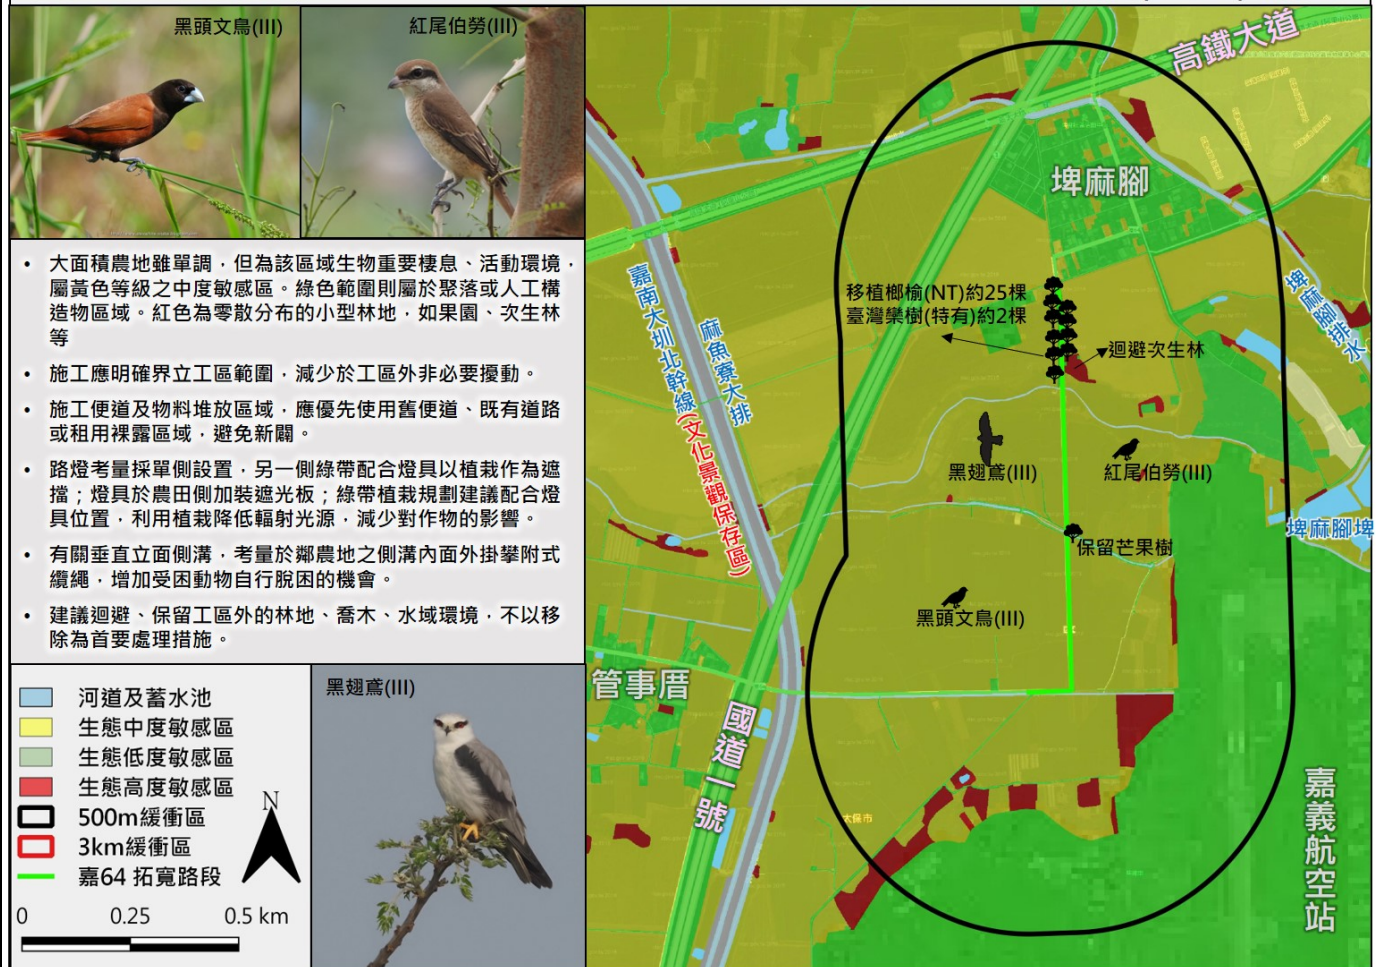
黑頭文鳥(III)

紅尾伯勞(III)

• 大面積農地雖單調，但為該區域生物重要棲息、活動環境，屬黃色等級之中度敏感區。綠色範圍則屬於聚落或人工構造物區域。紅色為零散分布的小型林地，如果園、次生林等

• 施工應明確界立工區範圍，減少於工區外非必要擾動。

• 施工便道及物料堆放區域，應優先使用舊便道、既有道路或租用裸露區域，避免新闢。

• 路燈考量採單側設置，另一側綠帶配合燈具以植栽作為遮擋；燈具於農田側加裝遮光板；綠帶植栽規劃建議配合燈具位置，利用植栽降低輻射光源，減少對作物的影響。

• 有關垂直立面側溝，考量於鄰農地之側溝內面外掛攀附式纜繩，增加受困動物自行脫困的機會。

• 建議迴避、保留工區外的林地、喬木、水域環境，不以移除為首要處理措施。

河道及蓄水池
生態中度敏感區
生態低度敏感區
生態高度敏感區
500m緩衝區
3km緩衝區
嘉64 拓寬路段

N

0 0.25 0.5 km

黑翅鳶(III)

高鐵大道

埤麻腳

埤麻腳排水

移植榔榆(NT)約25棵
臺灣欒樹(特有)約2棵

迴避次生林

嘉南大圳北幹線(文化景觀保存區)

麻魚寮大排

黑翅鳶(III)

紅尾伯勞(III)

保留芒果樹

埤麻腳埤

黑頭文鳥(III)

管事厝

國道一號

大堡市

嘉義航空站